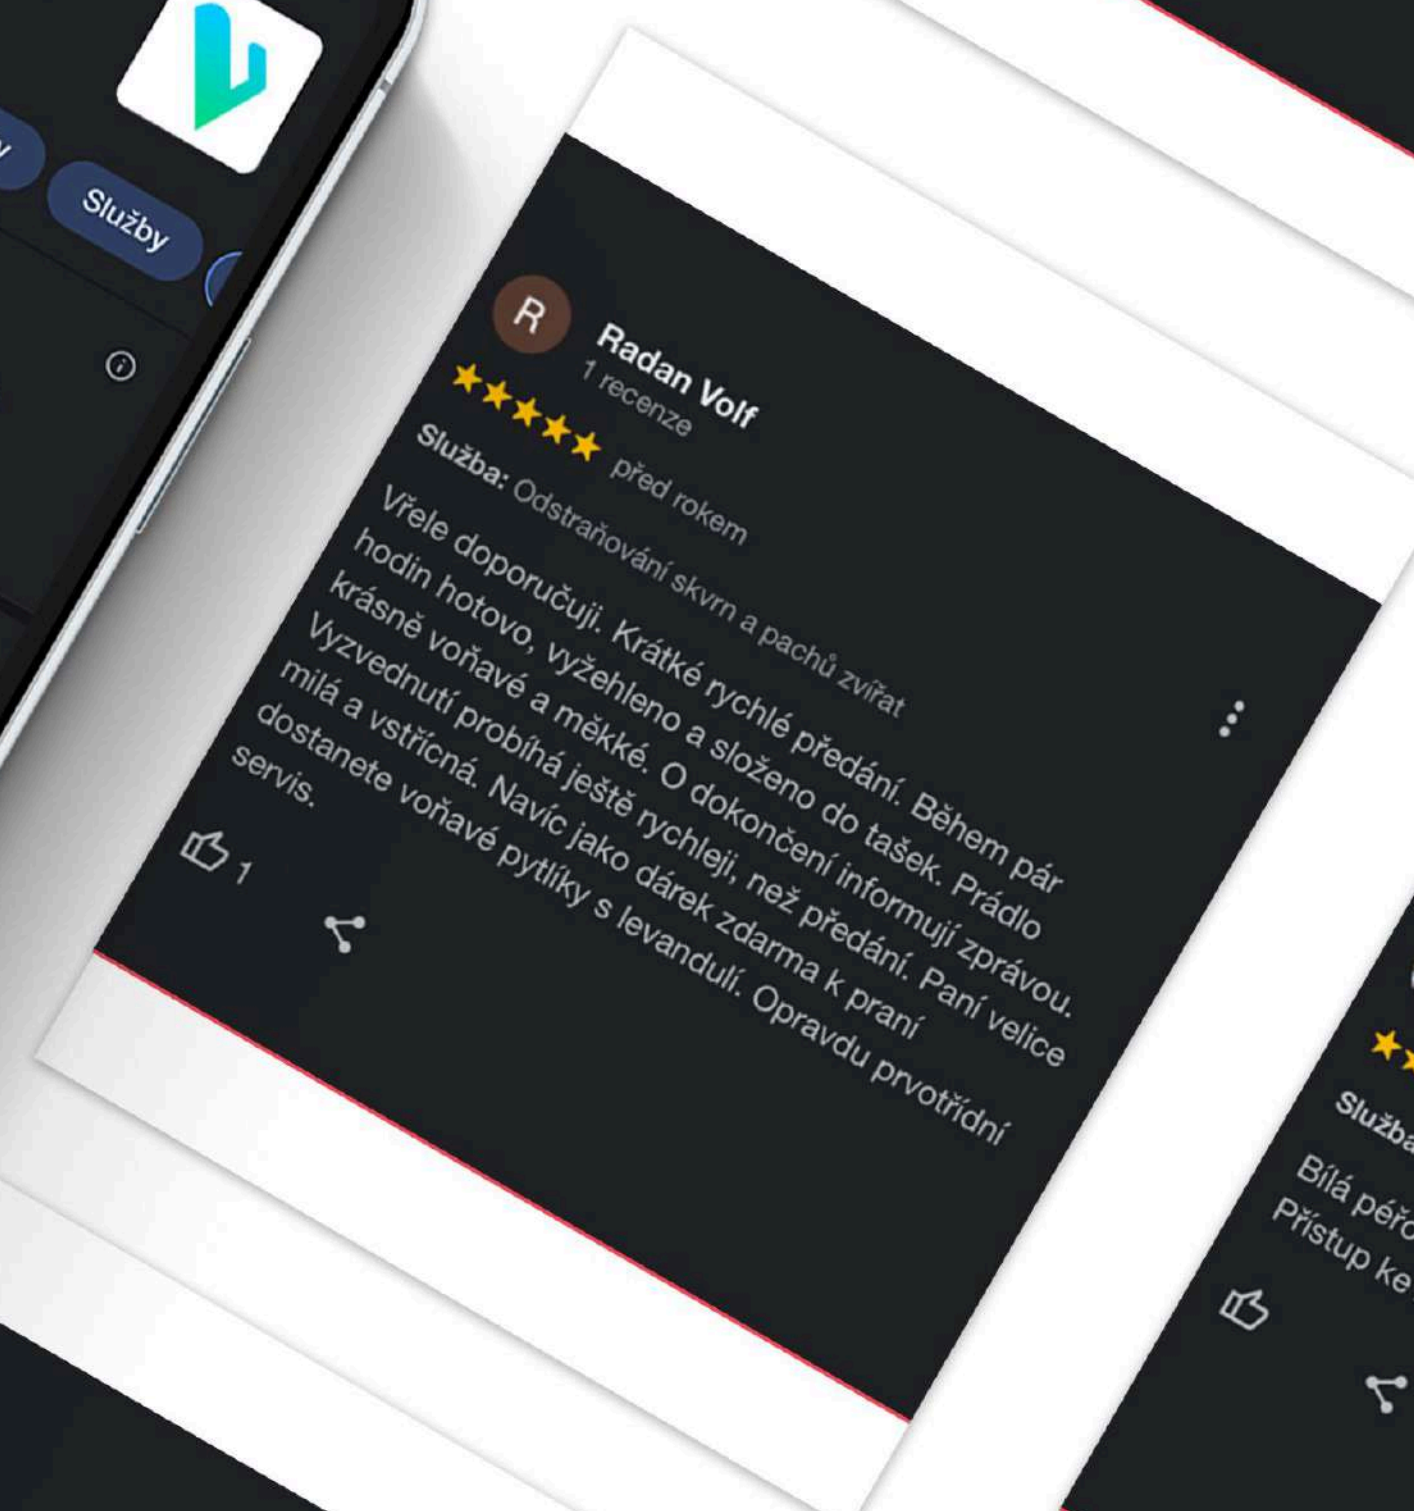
Služby

R
Radan Volf
1 recenze
★★★★★ před rokem
Služba: Odstraňování skvrn a pachů zvířat
Vřele doporučuji. Krátké rychlé předání. Během pár hodin hotovo, vyžehleno a složeno do tašek. Prádlo krásně voňavé a měkké. O dokončení informují zprávou. Vyzvednutí probíhá ještě rychleji, než předání. Paní velice milá a vstřícná. Navíc jako dárek zdarma k praní dostanete voňavé pytlíky s levandulí. Opravdu prvotřídní servis.
1

Služba
Bílá péř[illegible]
Přístup ke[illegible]